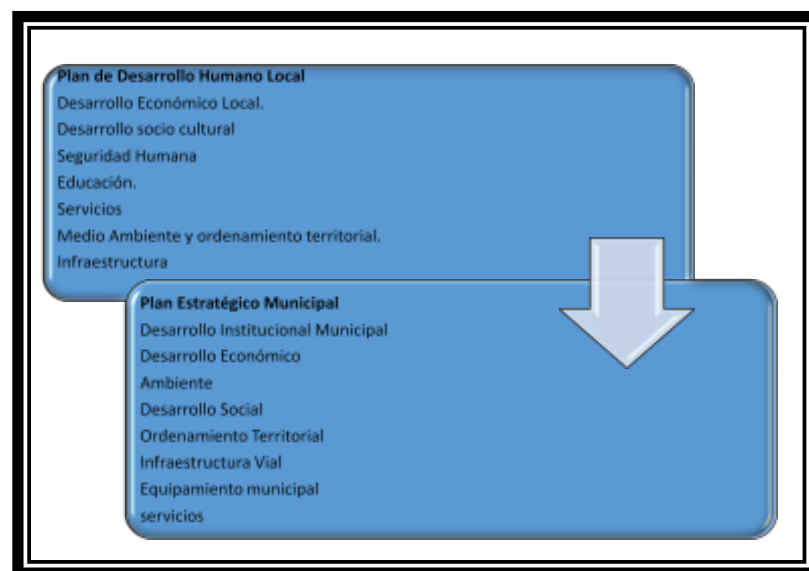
Plan de Desarrollo Humano Local
Desarrollo Económico Local.
Desarrollo socio cultural
Seguridad Humana
Educación.
Servicios
Medio Ambiente y ordenamiento territorial.
Infraestructura

Plan Estratégico Municipal
Desarrollo Institucional Municipal
Desarrollo Económico
Ambiente
Desarrollo Social
Ordenamiento Territorial
Infraestructura Vial
Equipamiento municipal
servicios